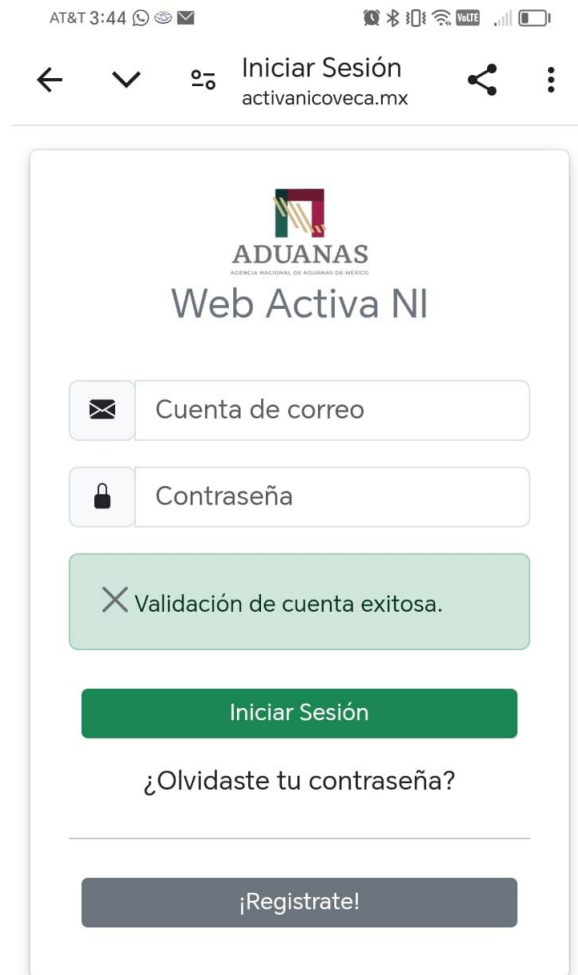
AT&T 3:44

Iniciar Sesión
activanicoveca.mx

ADUANAS
AGENCIA NACIONAL DE ADUANAS DE MÉXICO
Web Activa NI

Cuenta de correo

Contraseña

Validación de cuenta exitosa.

Iniciar Sesión

¿Olvidaste tu contraseña?

¡Registrate!